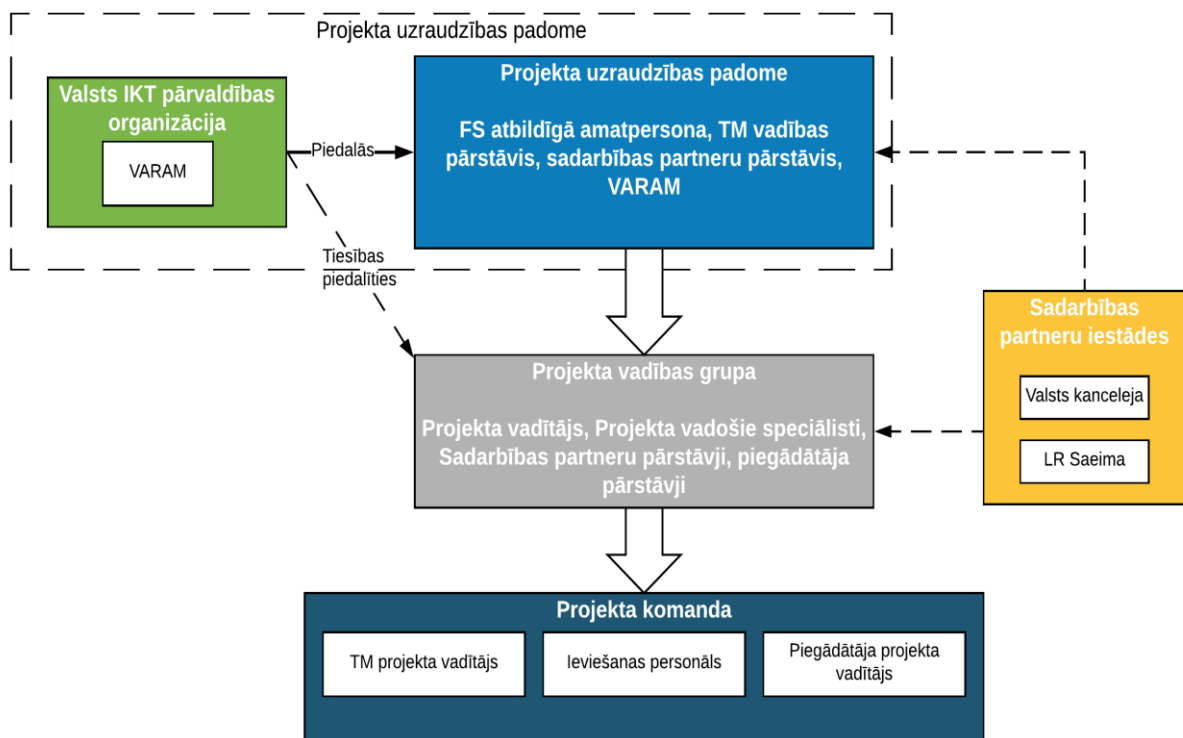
Projekta uzraudzības padome

Valsts IKT pārvaldības organizācija

VARAM

Piedalās

Tiesības piedalīties

Projekta uzraudzības padome

FS atbildīgā amatpersona, TM vadības pārstāvis, sadarbības partneru pārstāvis, VARAM

Sadarbības partneru iestādes

Valsts kanceleja

LR Saeima

Projekta vadības grupa

Projekta vadītājs, Projekta vadošie speciālisti, Sadarbības partneru pārstāvji, piegādātāja pārstāvji

Projekta komanda

TM projekta vadītājs

Ieviešanas personāls

Piegādātāja projekta vadītājs